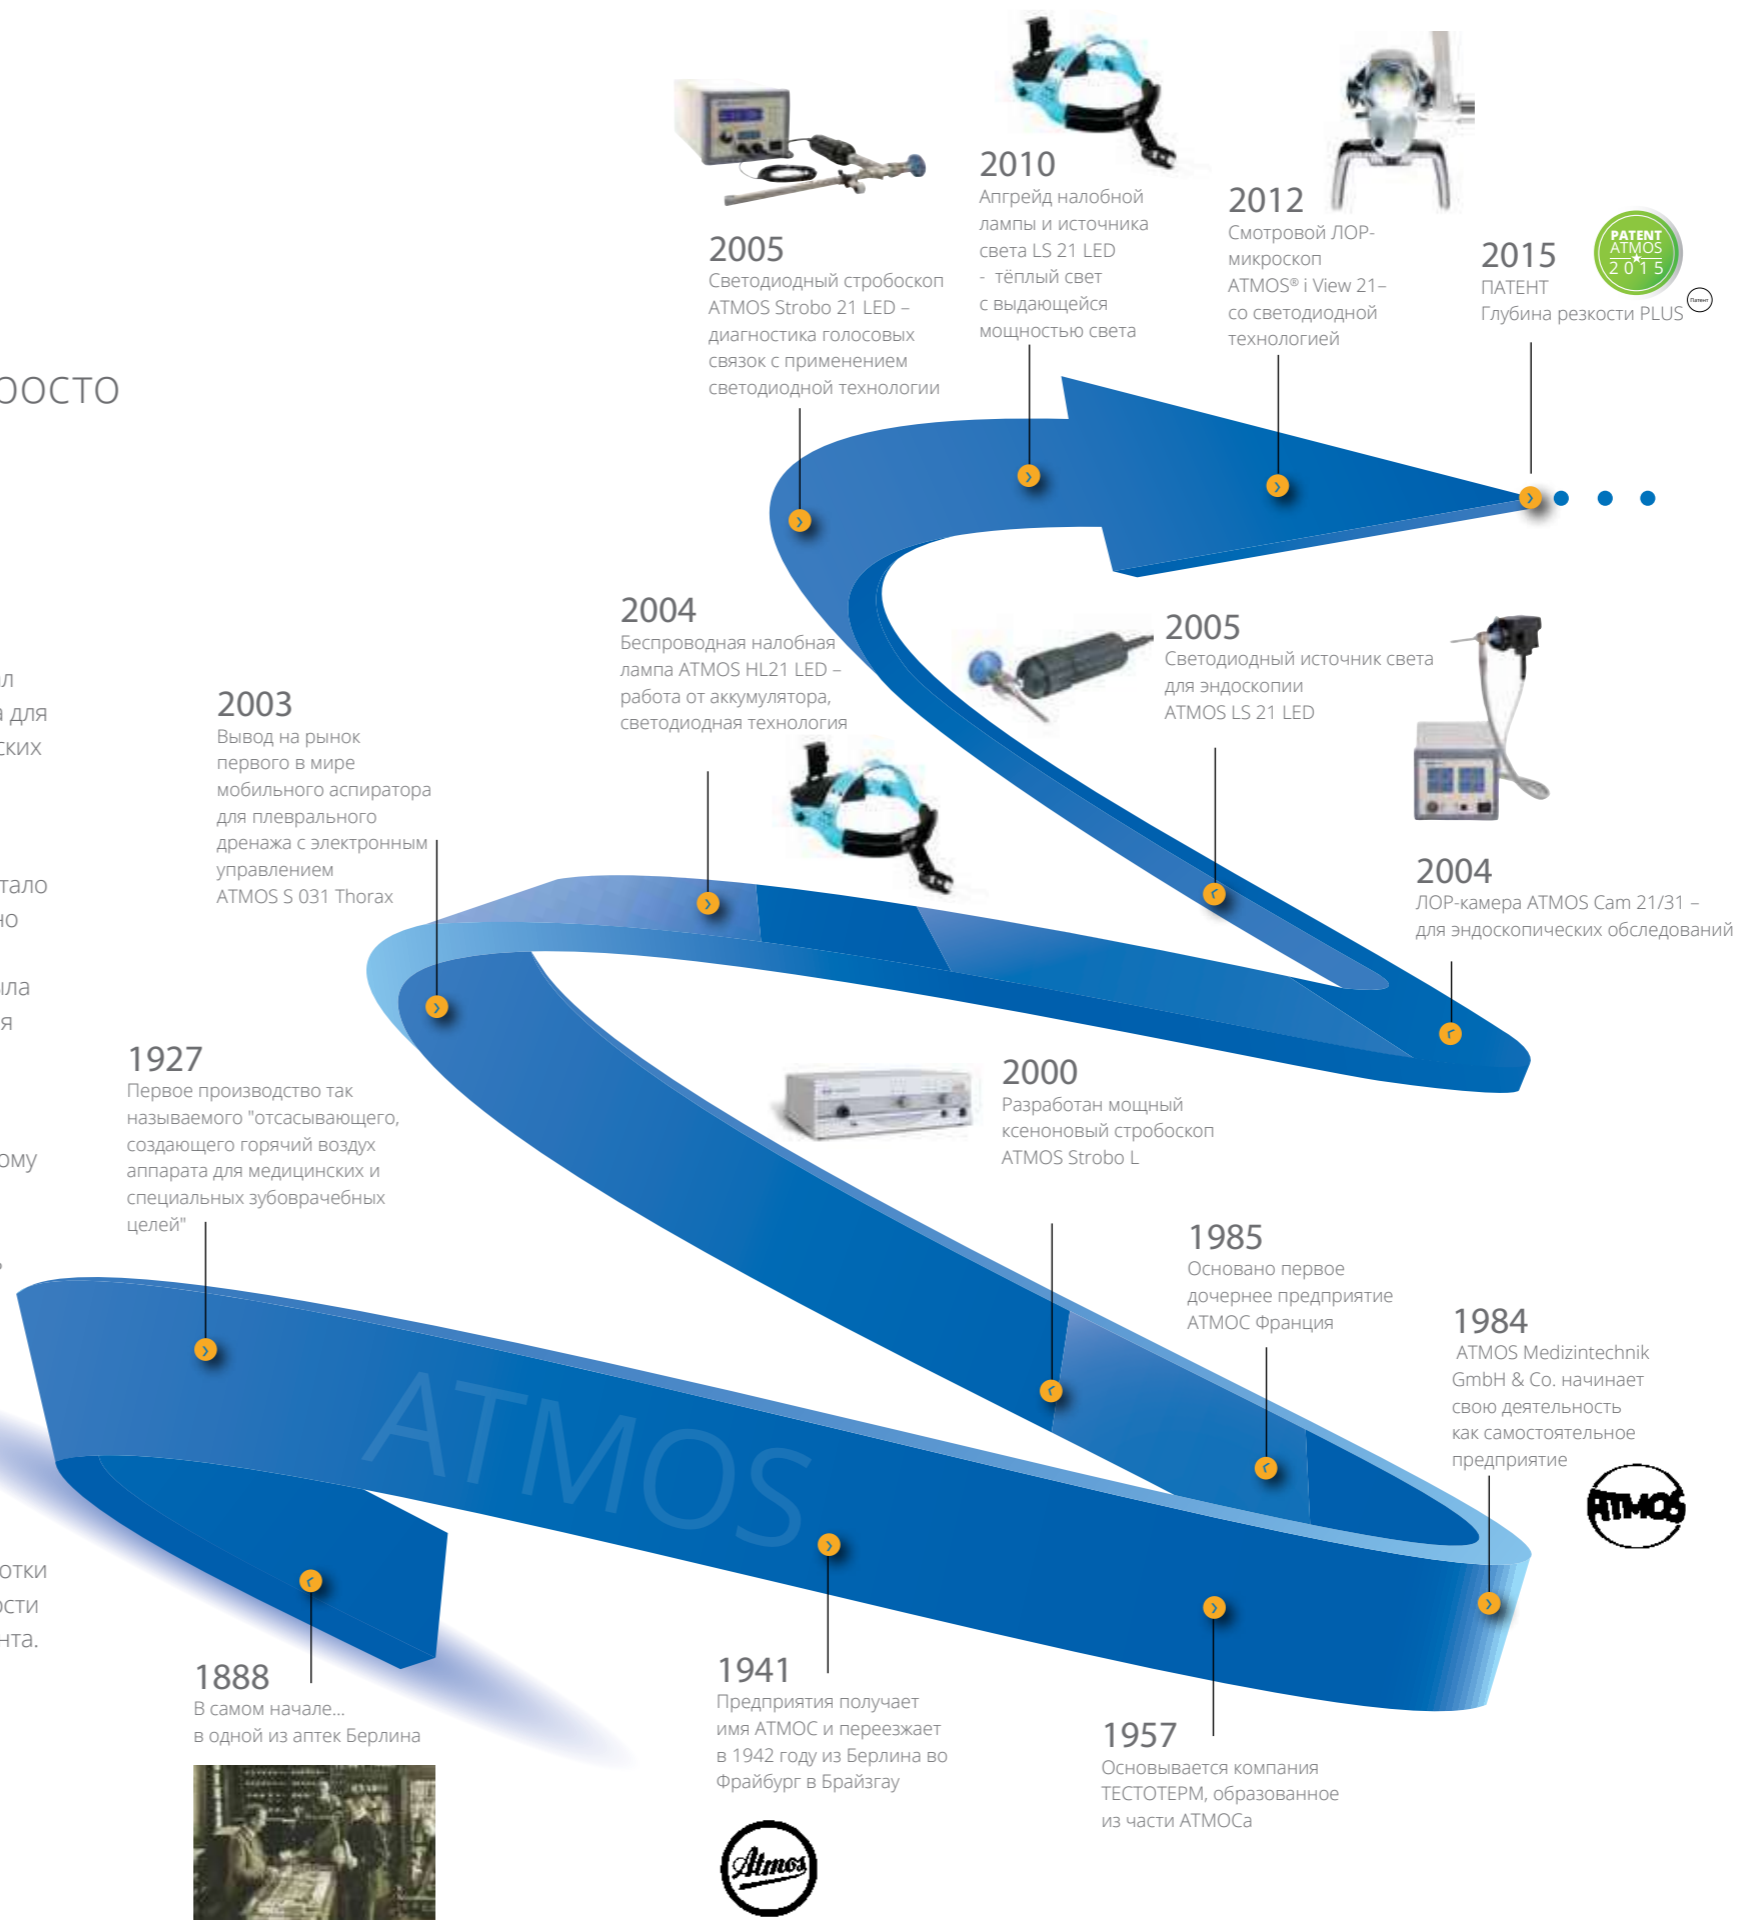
ООСТО

л
для
ких

тало
о

ила
я

ому

отки
сти
нта.

2005
Светодиодный стробоскоп ATMOS Strobo 21 LED – диагностика голосовых связок с применением светодиодной технологии

2010
Апгрейд налобной лампы и источника света LS 21 LED - тёплый свет с выдающейся мощностью света

2012
Смотровой ЛОР-микроскоп ATMOS® i View 21– со светодиодной технологией

2015
ПАТЕНТ
Глубина резкости PLUS

PATENT ATMOS 2015

Patent

2004
Беспроводная налобная лампа ATMOS HL21 LED – работа от аккумулятора, светодиодная технология

2005
Светодиодный источник света для эндоскопии ATMOS LS 21 LED

2003
Вывод на рынок первого в мире мобильного аспиратора для плеврального дренажа с электронным управлением ATMOS S 031 Thorax

2004
ЛОР-камера ATMOS Cam 21/31 – для эндоскопических обследований

1927
Первое производство так называемого "отсасывающего, создающего горячий воздух аппарата для медицинских и специальных зубоврачебных целей"

2000
Разработан мощный ксеноновый стробоскоп ATMOS Strobo L

1985
Основано первое дочернее предприятие АТМОС Франция

1984
ATMOS Medizintechnik GmbH & Co. начинает свою деятельность как самостоятельное предприятие

ATMOS

ATMOS

1888
В самом начале...
в одной из аптек Берлина

1941
Предприятия получает имя АТМОС и переезжает в 1942 году из Берлина во Фрайбург в Брайзгау

Atmos

1957
Основывается компания ТЕСТОТЕРМ, образованное из части АТМОСа